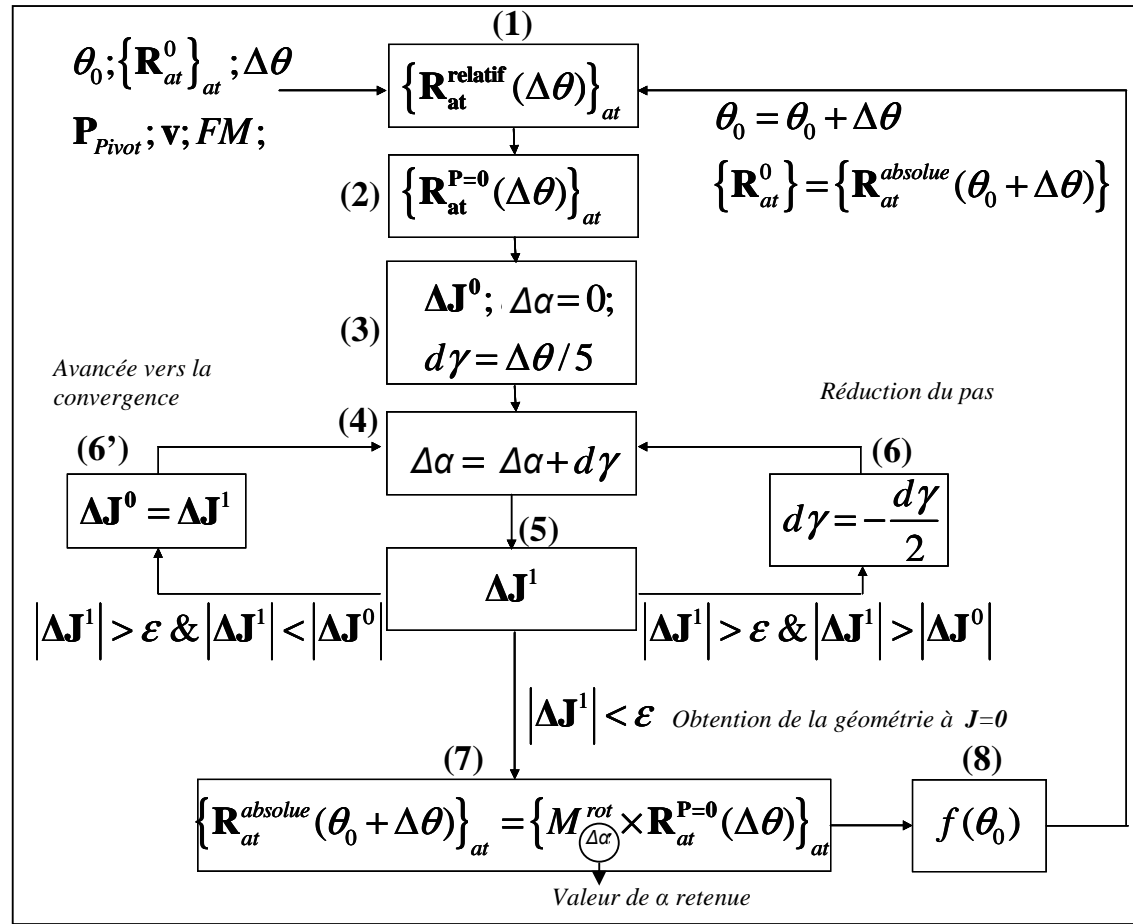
$\theta_0;\left\{\mathbf{R}_{at}^0\right\}_{at};\Delta\theta$

$\mathbf{P}_{Pivot};\mathbf{v};FM;$

(1)

$\left\{\mathbf{R}_{\mathbf{at}}^{\mathbf{relatif}}(\Delta\theta)\right\}_{at}$

$\theta_0=\theta_0+\Delta\theta$

$\left\{\mathbf{R}_{at}^0\right\}=\left\{\mathbf{R}_{at}^{absolue}(\theta_0+\Delta\theta)\right\}$

(2) $\left\{\mathbf{R}_{\mathbf{at}}^{\mathbf{P=0}}(\Delta\theta)\right\}_{at}$

(3) $\mathbf{\Delta J^0}$; $\Delta\alpha=0$; $d\gamma=\Delta\theta/5$

Avancée vers la convergence

Réduction du pas

(4) $\Delta\alpha=\Delta\alpha+d\gamma$

(6') $\mathbf{\Delta J^0}=\mathbf{\Delta J}^1$

(6) $d\gamma=-\frac{d\gamma}{2}$

(5) $\mathbf{\Delta J}^1$

$\left|\mathbf{\Delta J}^1\right|>\varepsilon\ \&\ \left|\mathbf{\Delta J}^1\right|<\left|\mathbf{\Delta J}^0\right|$

$\left|\mathbf{\Delta J}^1\right|>\varepsilon\ \&\ \left|\mathbf{\Delta J}^1\right|>\left|\mathbf{\Delta J}^0\right|$

$\left|\mathbf{\Delta J}^1\right|<\varepsilon$ Obtention de la géométrie à $J=0$

(7) $\left\{\mathbf{R}_{at}^{absolue}(\theta_0+\Delta\theta)\right\}_{at}=\left\{M_{\Delta\alpha}^{rot}\times\mathbf{R}_{at}^{\mathbf{P=0}}(\Delta\theta)\right\}_{at}$

(8) $f(\theta_0)$

Valeur de α retenue